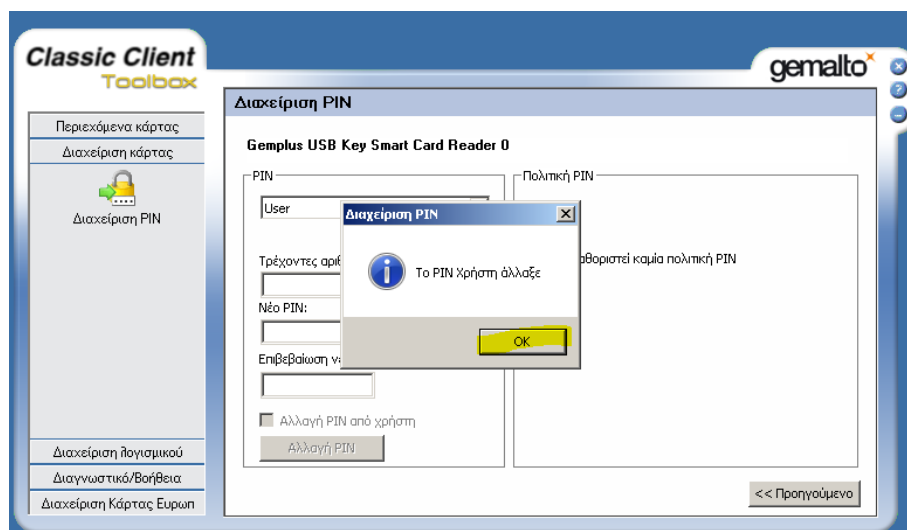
Classic Client
Toolbox

gemalto

Περιεχόμενα κάρτας
Διαχείριση κάρτας
Διαχείριση PIN

Διαχείριση PIN

Gemplus USB Key Smart Card Reader 0

PIN
User
Τρέχοντες αριθ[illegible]
Νέο PIN:
Επιβεβαίωση ν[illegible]

Αλλαγή PIN από χρήστη
Αλλαγή PIN

Πολιτική PIN
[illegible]αθοριστεί καμία πολιτική PIN

Διαχείριση PIN
Το PIN Χρήστη άλλαξε
OK

Διαχείριση λογισμικού
Διαγνωστικό/Βοήθεια
Διαχείριση Κάρτας Ευρωπ

<< Προηγούμενο